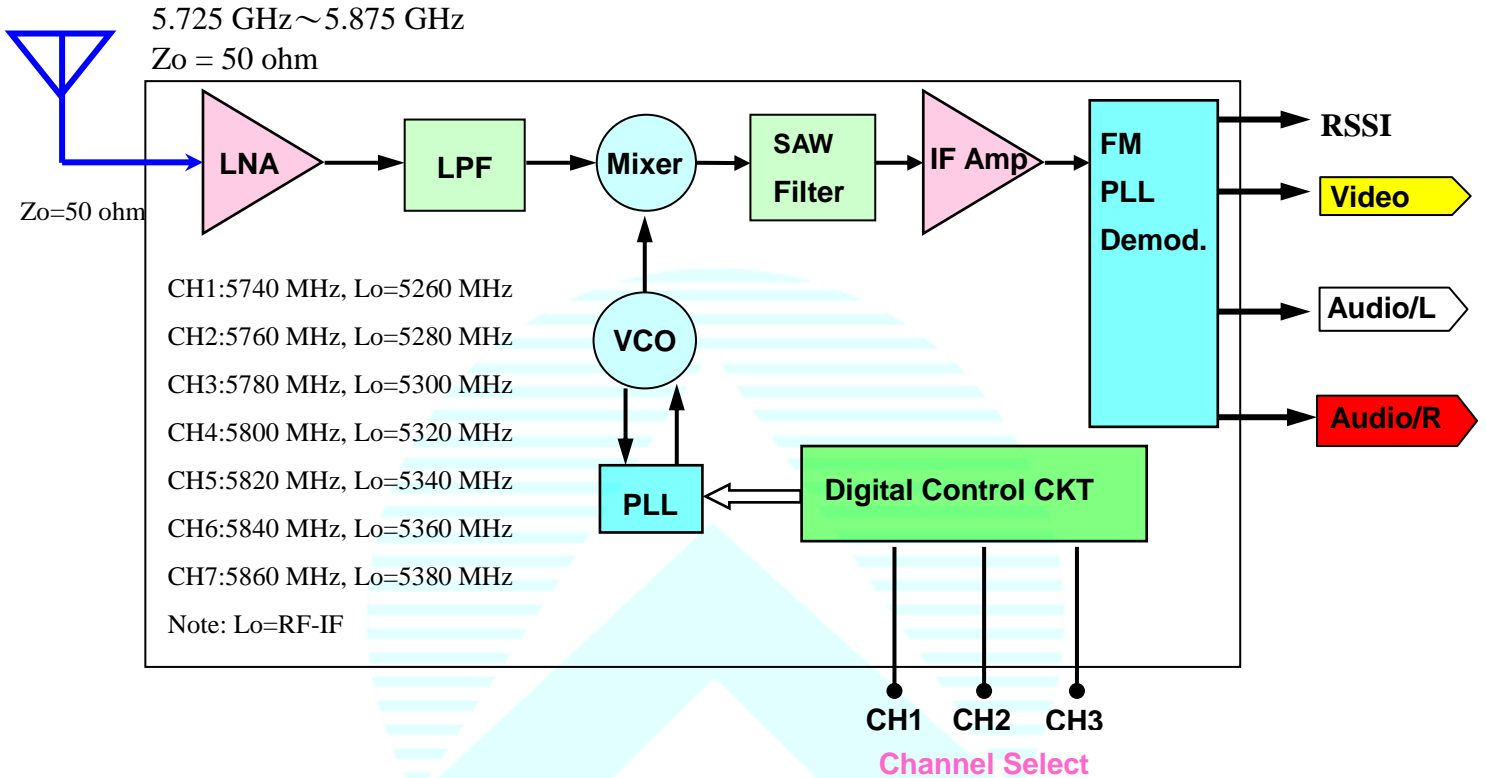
5.725 GHz～5.875 GHz
Zo = 50 ohm

Zo=50 ohm

LNA

LPF

Mixer

SAW Filter

IF Amp

FM PLL Demod.

RSSI

Video

Audio/L

Audio/R

VCO

PLL

Digital Control CKT

CH1:5740 MHz, Lo=5260 MHz
CH2:5760 MHz, Lo=5280 MHz
CH3:5780 MHz, Lo=5300 MHz
CH4:5800 MHz, Lo=5320 MHz
CH5:5820 MHz, Lo=5340 MHz
CH6:5840 MHz, Lo=5360 MHz
CH7:5860 MHz, Lo=5380 MHz
Note: Lo=RF-IF

CH1 CH2 CH3
Channel Select